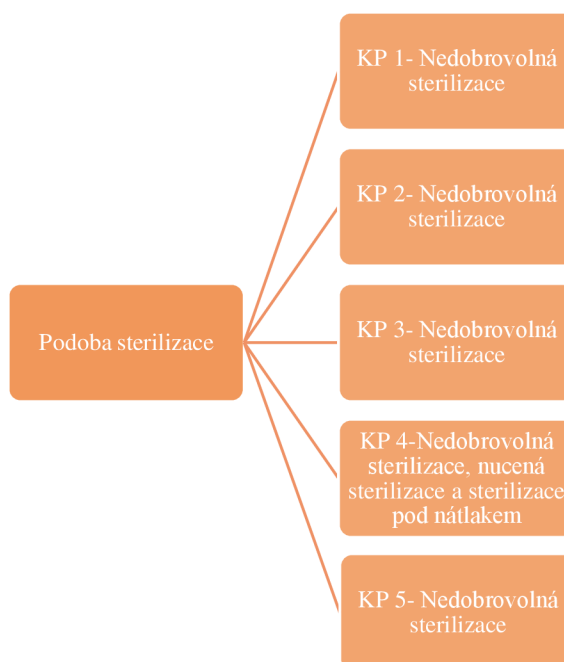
Podoba sterilizace

KP 1- Nedobrovolná sterilizace

KP 2- Nedobrovolná sterilizace

KP 3- Nedobrovolná sterilizace

KP 4-Nedobrovolná sterilizace, nucená sterilizace a sterilizace pod nátlakem

KP 5- Nedobrovolná sterilizace